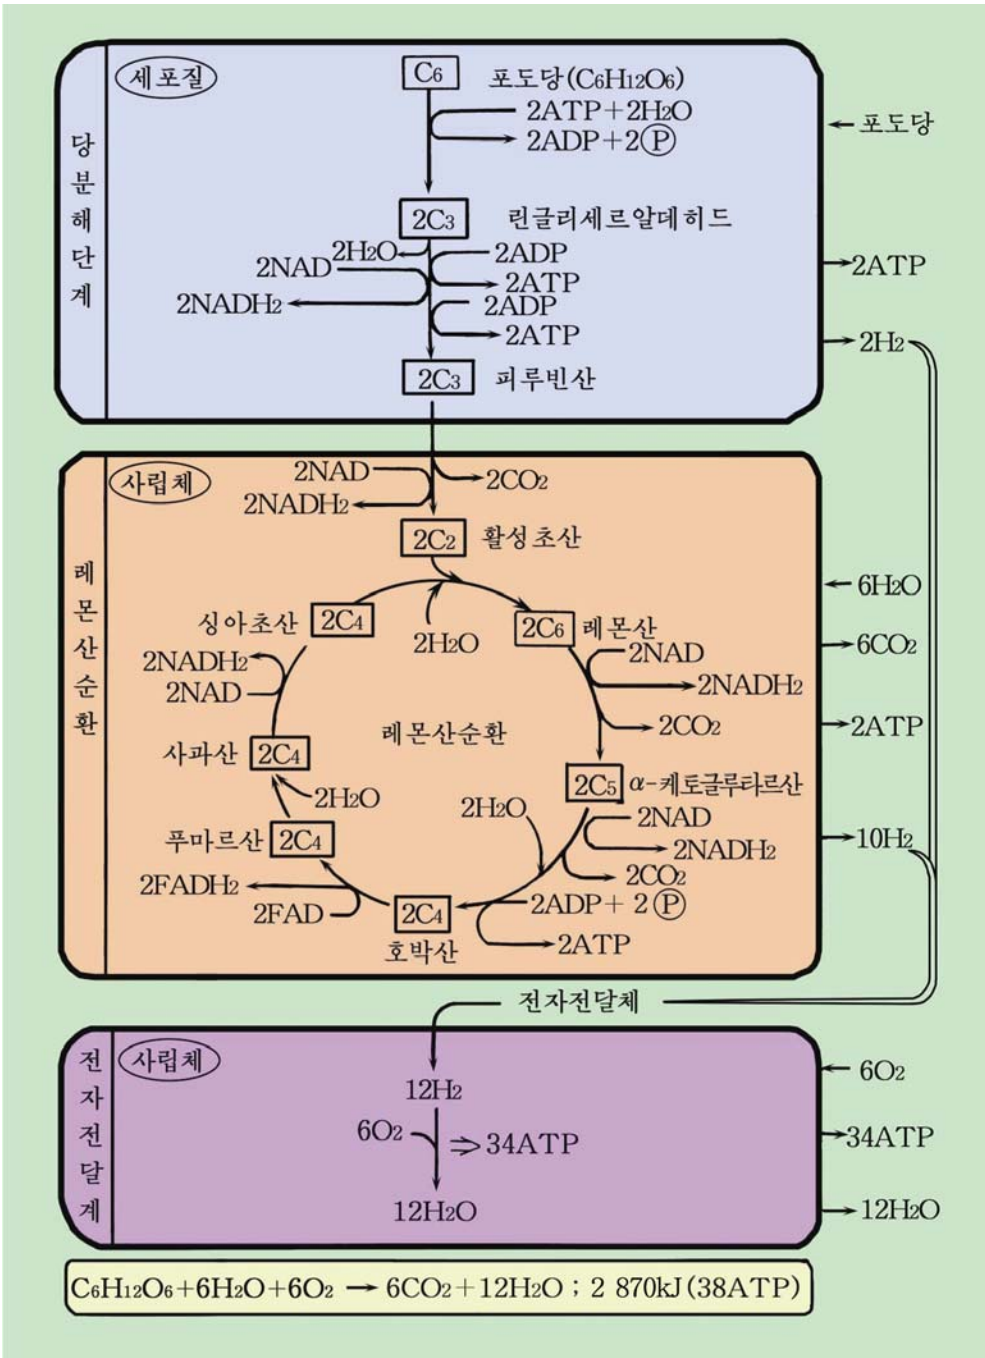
당분해단계

세포질

$C_6$ 포도당($C_6H_{12}O_6$)

$2ATP+2H_2O$

$2ADP+2$ⓟ

← 포도당

$2C_3$ 린글리세르알데히드

$2H_2O$

2NAD

2ADP

2ATP

$2NADH_2$

2ADP

2ATP

→2ATP

$\rightarrow 2H_2$

$2C_3$ 피루빈산

레몬산순환

사립체

2NAD

$2CO_2$

$2NADH_2$

$2C_2$ 활성초산

← $6H_2O$

싱아초산 $2C_4$

$2H_2O$

$2C_6$ 레몬산

2NAD

→ $6CO_2$

$2NADH_2$

2NAD

$2NADH_2$

레몬산순환

$2CO_2$

→2ATP

사과산 $2C_4$

$2C_5$ α-케토글루타르산

$2H_2O$

$2H_2O$

2NAD

$2NADH_2$

→ $10H_2$

푸마르산 $2C_4$

$2CO_2$

$2FADH_2$

2FAD

$2C_4$

$2ADP+2$ⓟ

호박산

2ATP

전자전달체

전자전달계

사립체

$12H_2$

← $6O_2$

$6O_2$

⇒ 34ATP

→34ATP

$12H_2O$

→ $12H_2O$

$C_6H_{12}O_6+6H_2O+6O_2 \rightarrow 6CO_2+12H_2O$ ; 2 870kJ (38ATP)